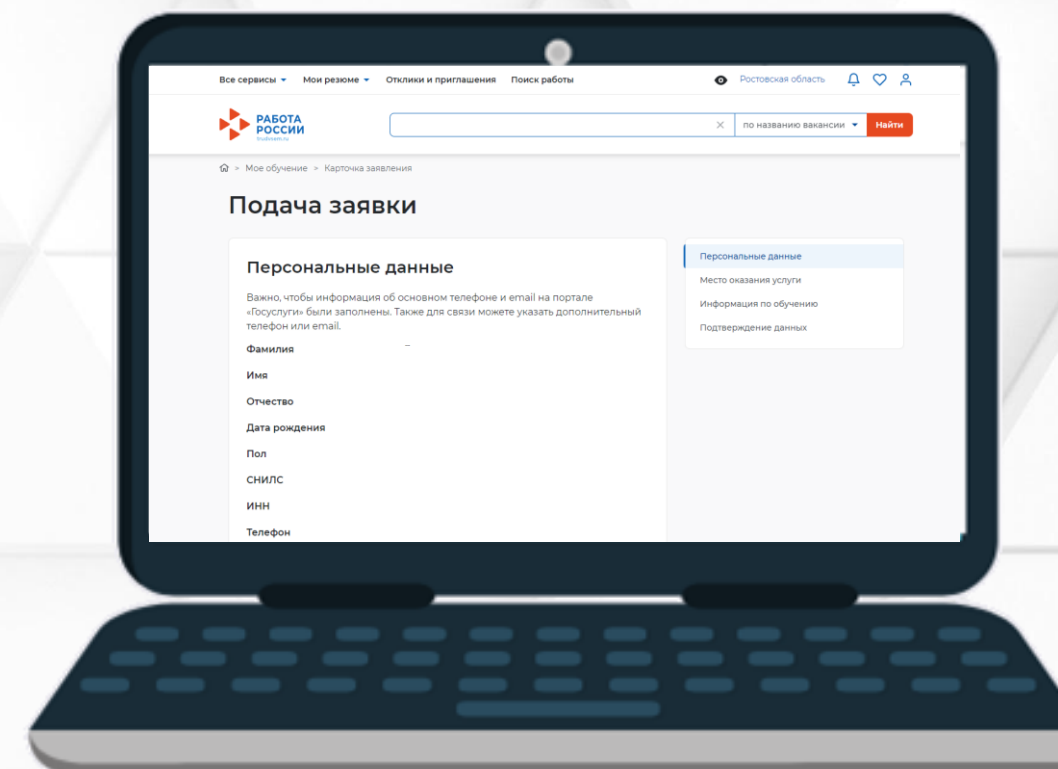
Все сервисы Мои резюме Отклики и приглашения Поиск работы

Ростовская область

РАБОТА РОССИИ
trudvsem.ru

по названию вакансии Найти

Мое обучение > Карточка заявления

Подача заявки

Персональные данные

Важно, чтобы информация об основном телефоне и email на портале «Госуслуги» были заполнены. Также для связи можете указать дополнительный телефон или email.

Фамилия

Имя

Отчество

Дата рождения

Пол

СНИЛС

ИНН

Телефон

Персональные данные
Место оказания услуги
Информация по обучению
Подтверждение данных